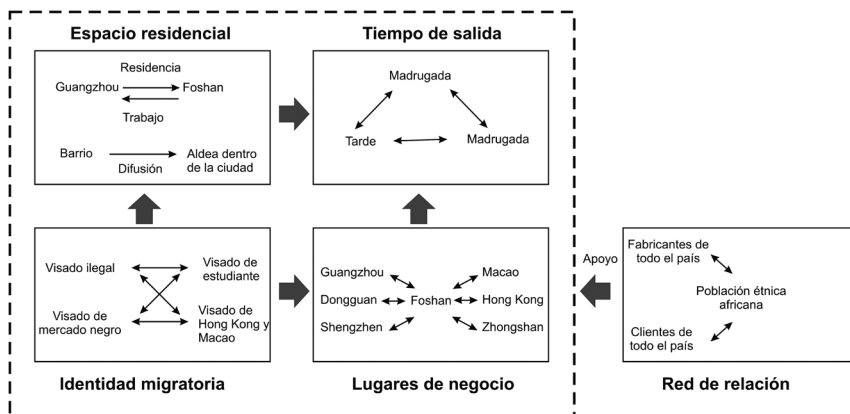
Espacio residencial

Residencia

Guangzhou → Foshan

Trabajo

Barrio → Aldea dentro de la ciudad

Difusión

Tiempo de salida

Madrugada

Tarde

Madrugada

Visado ilegal

Visado de estudiante

Visado de mercado negro

Visado de Hong Kong y Macao

Identidad migratoria

Guangzhou

Dongguan

Shengzhen

Foshan

Macao

Hong Kong

Zhongshan

Lugares de negocio

Apoyo

Fabricantes de todo el país

Población étnica africana

Clientes de todo el país

Red de relación